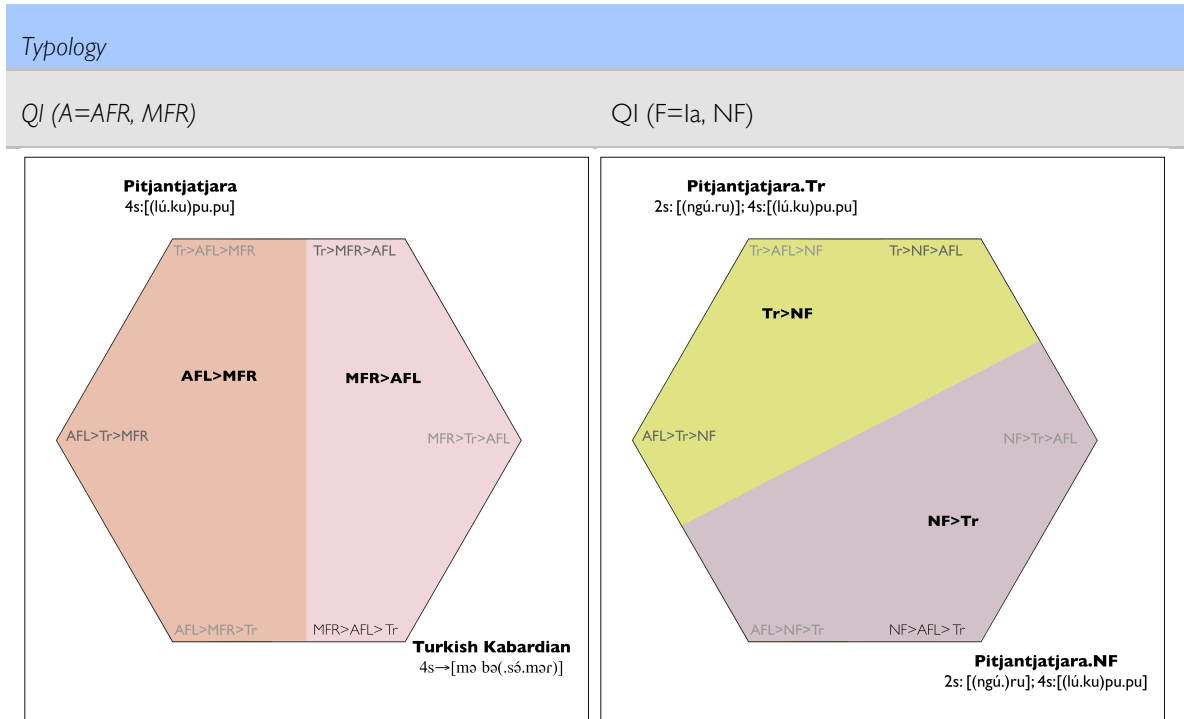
Typology

QI (A=AFR, MFR)

QI (F=Ia, NF)

Pitjantjatjara
4s:[(lú.ku)pu.pu]

Tr>AFL>MFR

Tr>MFR>AFL

AFL>MFR

MFR>AFL

AFL>Tr>MFR

MFR>Tr>AFL

AFL>MFR>Tr

MFR>AFL> Tr

Turkish Kabardian
4s→[mə bə(.só.mər)]

Pitjantjatjara.Tr
2s: [(ngú.ru)]; 4s:[(lú.ku)pu.pu]

Tr>AFL>NF

Tr>NF>AFL

Tr>NF

AFL>Tr>NF

NF>Tr>AFL

NF>Tr

AFL>NF>Tr

NF>AFL> Tr

Pitjantjatjara.NF
2s: [(ngú.)ru]; 4s:[(lú.ku)pu.pu]